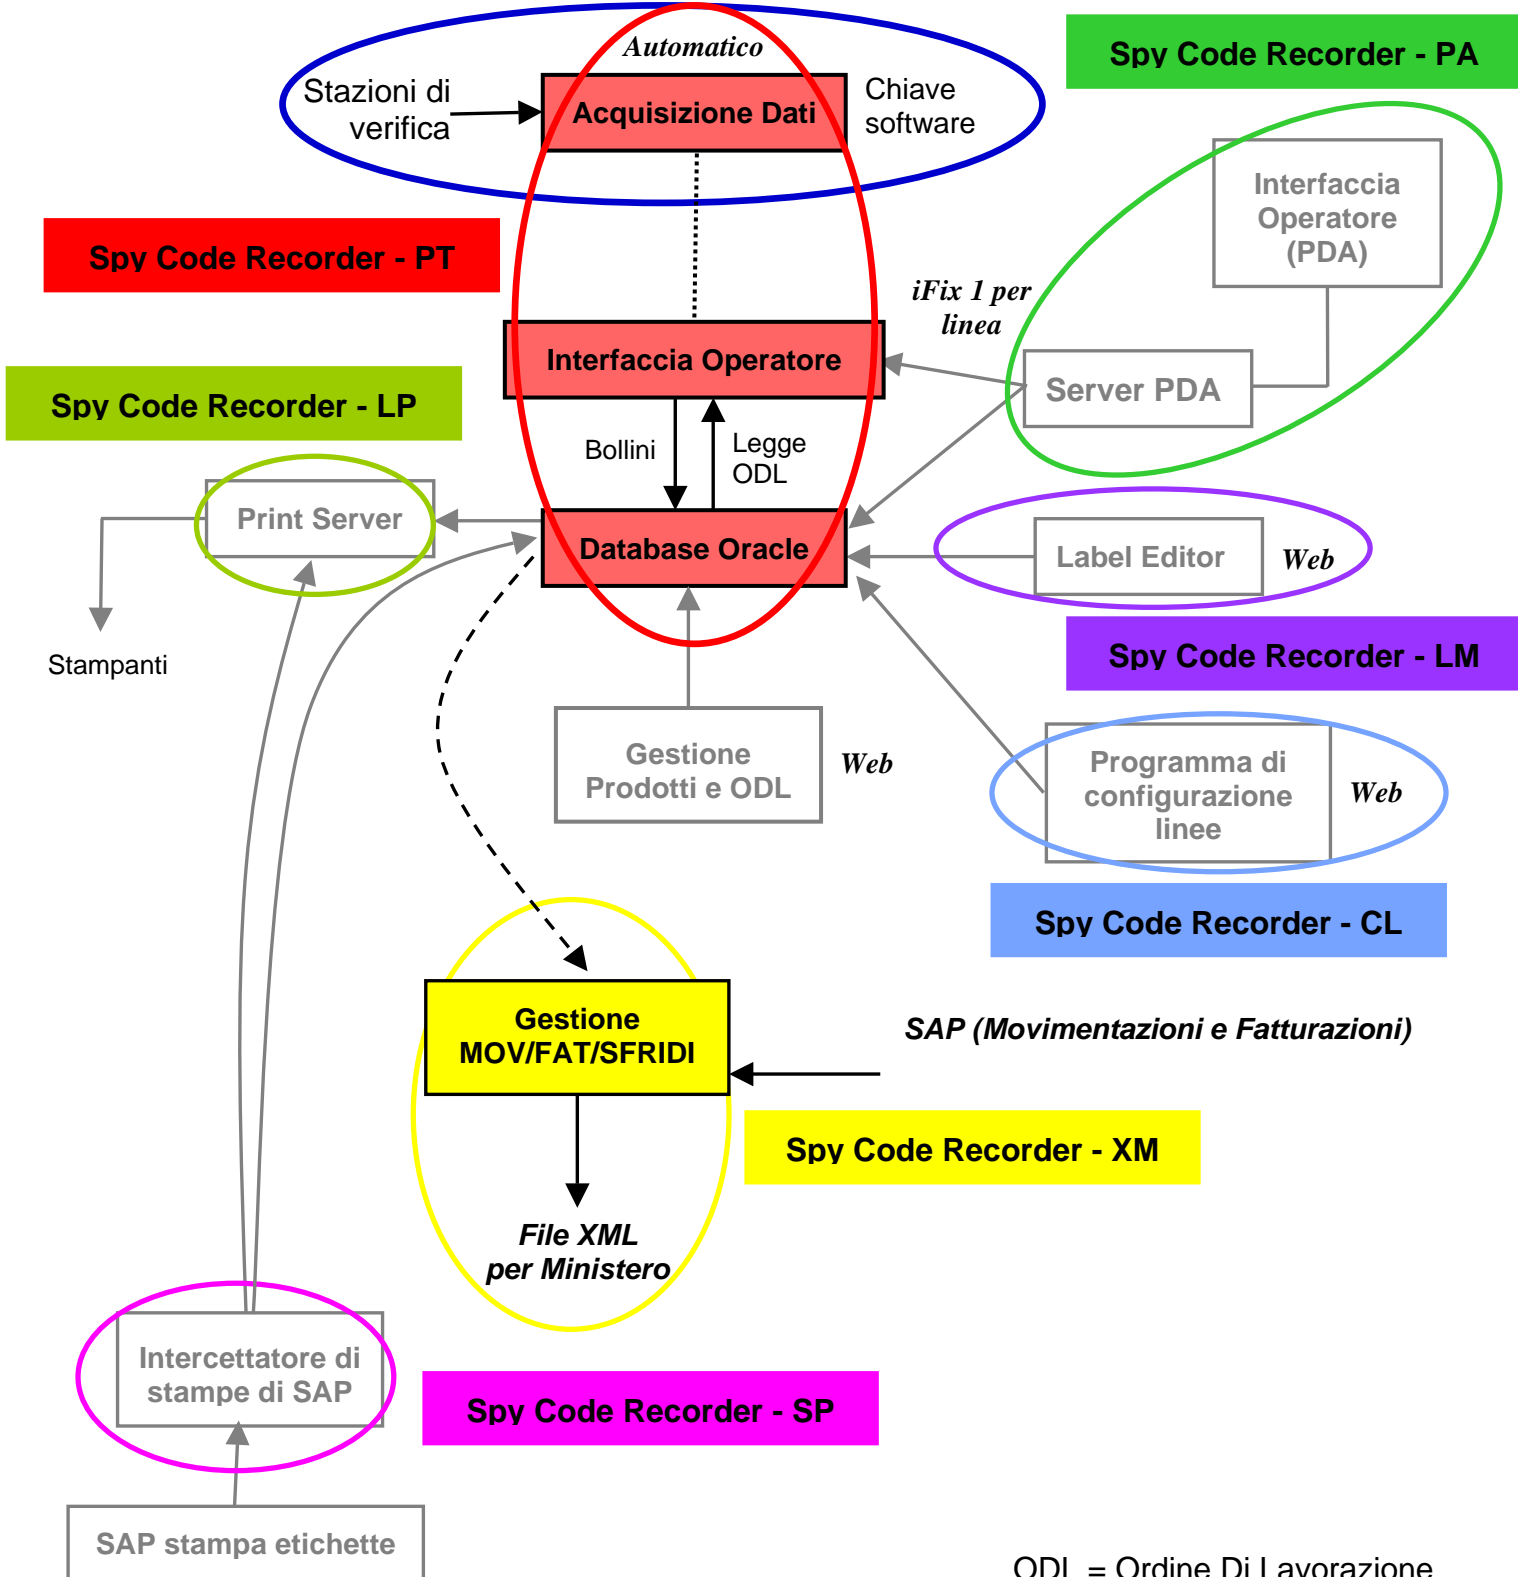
Automatico

Stazioni di verifica

Acquisizione Dati

Chiave software

Spy Code Recorder - PA

Spy Code Recorder - PT

Interfaccia Operatore (PDA)

iFix 1 per linea

Interfaccia Operatore

Server PDA

Spy Code Recorder - LP

Bollini

Legge ODL

Print Server

Database Oracle

Label Editor

Web

Stampanti

Spy Code Recorder - LM

Gestione Prodotti e ODL

Web

Programma di configurazione linee

Web

Spy Code Recorder - CL

Gestione MOV/FAT/SFRIDI

SAP (Movimentazioni e Fatturazioni)

Spy Code Recorder - XM

File XML per Ministero

Intercettatore di stampe di SAP

Spy Code Recorder - SP

SAP stampa etichette

ODL = Ordine Di Lavorazione